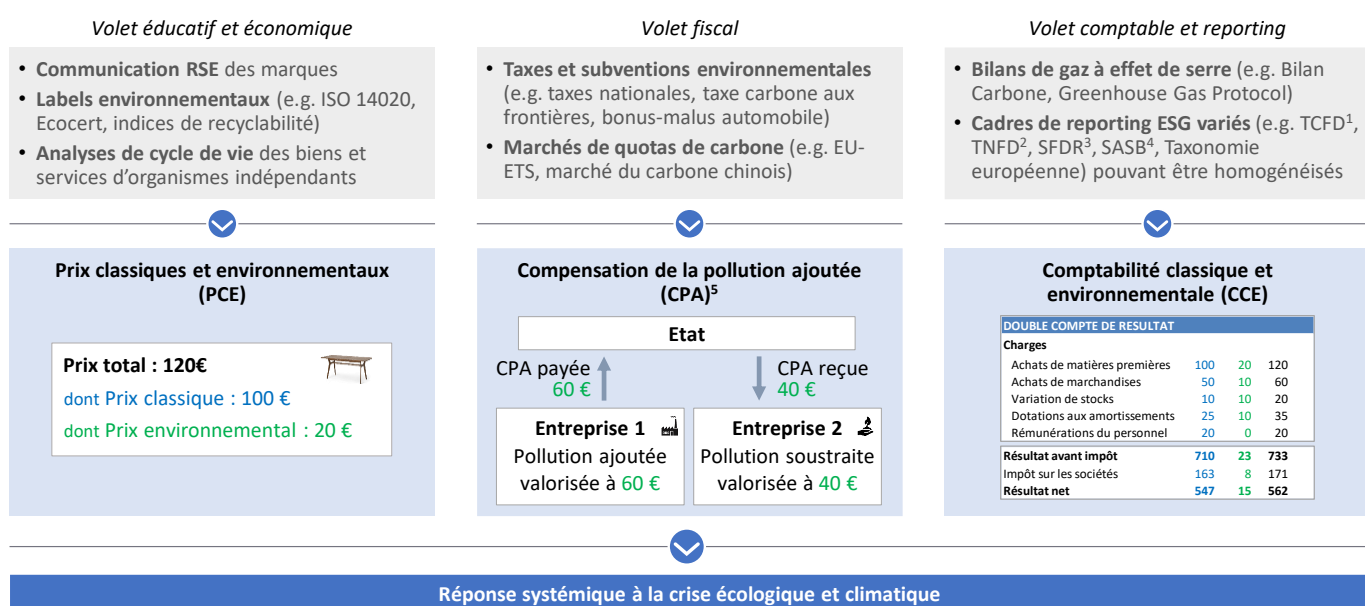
Volet éducatif et économique

• Communication RSE des marques
• Labels environnementaux (e.g. ISO 14020, Ecocert, indices de recyclabilité)
• Analyses de cycle de vie des biens et services d'organismes indépendants

Volet fiscal

• Taxes et subventions environnementales (e.g. taxes nationales, taxe carbone aux frontières, bonus-malus automobile)
• Marchés de quotas de carbone (e.g. EU-ETS, marché du carbone chinois)

Volet comptable et reporting

• Bilans de gaz à effet de serre (e.g. Bilan Carbone, Greenhouse Gas Protocol)
• Cadres de reporting ESG variés (e.g. TCFD$^1$, TNFD$^2$, SFDR$^3$, SASB$^4$, Taxonomie européenne) pouvant être homogénéisés

Prix classiques et environnementaux (PCE)

Prix total : 120€
dont Prix classique : 100 €
dont Prix environnemental : 20 €

Compensation de la pollution ajoutée (CPA)$^5$

Etat
CPA payée 60 €
CPA reçue 40 €
Entreprise 1
Pollution ajoutée valorisée à 60 €
Entreprise 2
Pollution soustraite valorisée à 40 €

Comptabilité classique et environnementale (CCE)

| DOUBLE COMPTE DE RESULTAT | | | |
|---|---|---|---|
| Charges | | | |
| Achats de matières premières | 100 | 20 | 120 |
| Achats de marchandises | 50 | 10 | 60 |
| Variation de stocks | 10 | 10 | 20 |
| Dotations aux amortissements | 25 | 10 | 35 |
| Rémunérations du personnel | 20 | 0 | 20 |
| Résultat avant impôt | 710 | 23 | 733 |
| Impôt sur les sociétés | 163 | 8 | 171 |
| Résultat net | 547 | 15 | 562 |

Réponse systémique à la crise écologique et climatique